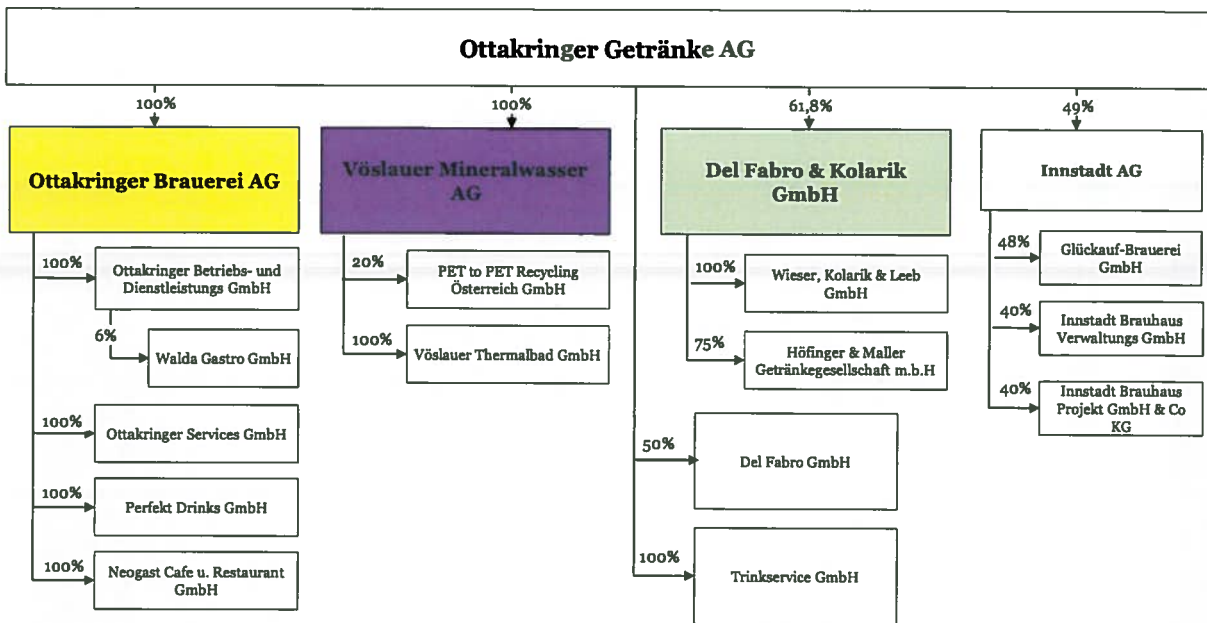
Ottakringer Getränke AG

100%

Ottakringer Brauerei AG

100%
Ottakringer Betriebs- und Dienstleistungs GmbH

6%
Walda Gastro GmbH

100%
Ottakringer Services GmbH

100%
Perfekt Drinks GmbH

100%
Neogast Cafe u. Restaurant GmbH

100%

Vöslauer Mineralwasser AG

20%
PET to PET Recycling Österreich GmbH

100%
Vöslauer Thermalbad GmbH

61,8%

Del Fabro & Kolarik GmbH

100%
Wieser, Kolarik & Leeb GmbH

75%
Höfinger & Maller Getränkegesellschaft m.b.H

50%
Del Fabro GmbH

100%
Trinkservice GmbH

49%

Innstadt AG

48%
Glückauf-Brauerei GmbH

40%
Innstadt Brauhaus Verwaltungs GmbH

40%
Innstadt Brauhaus Projekt GmbH & Co KG